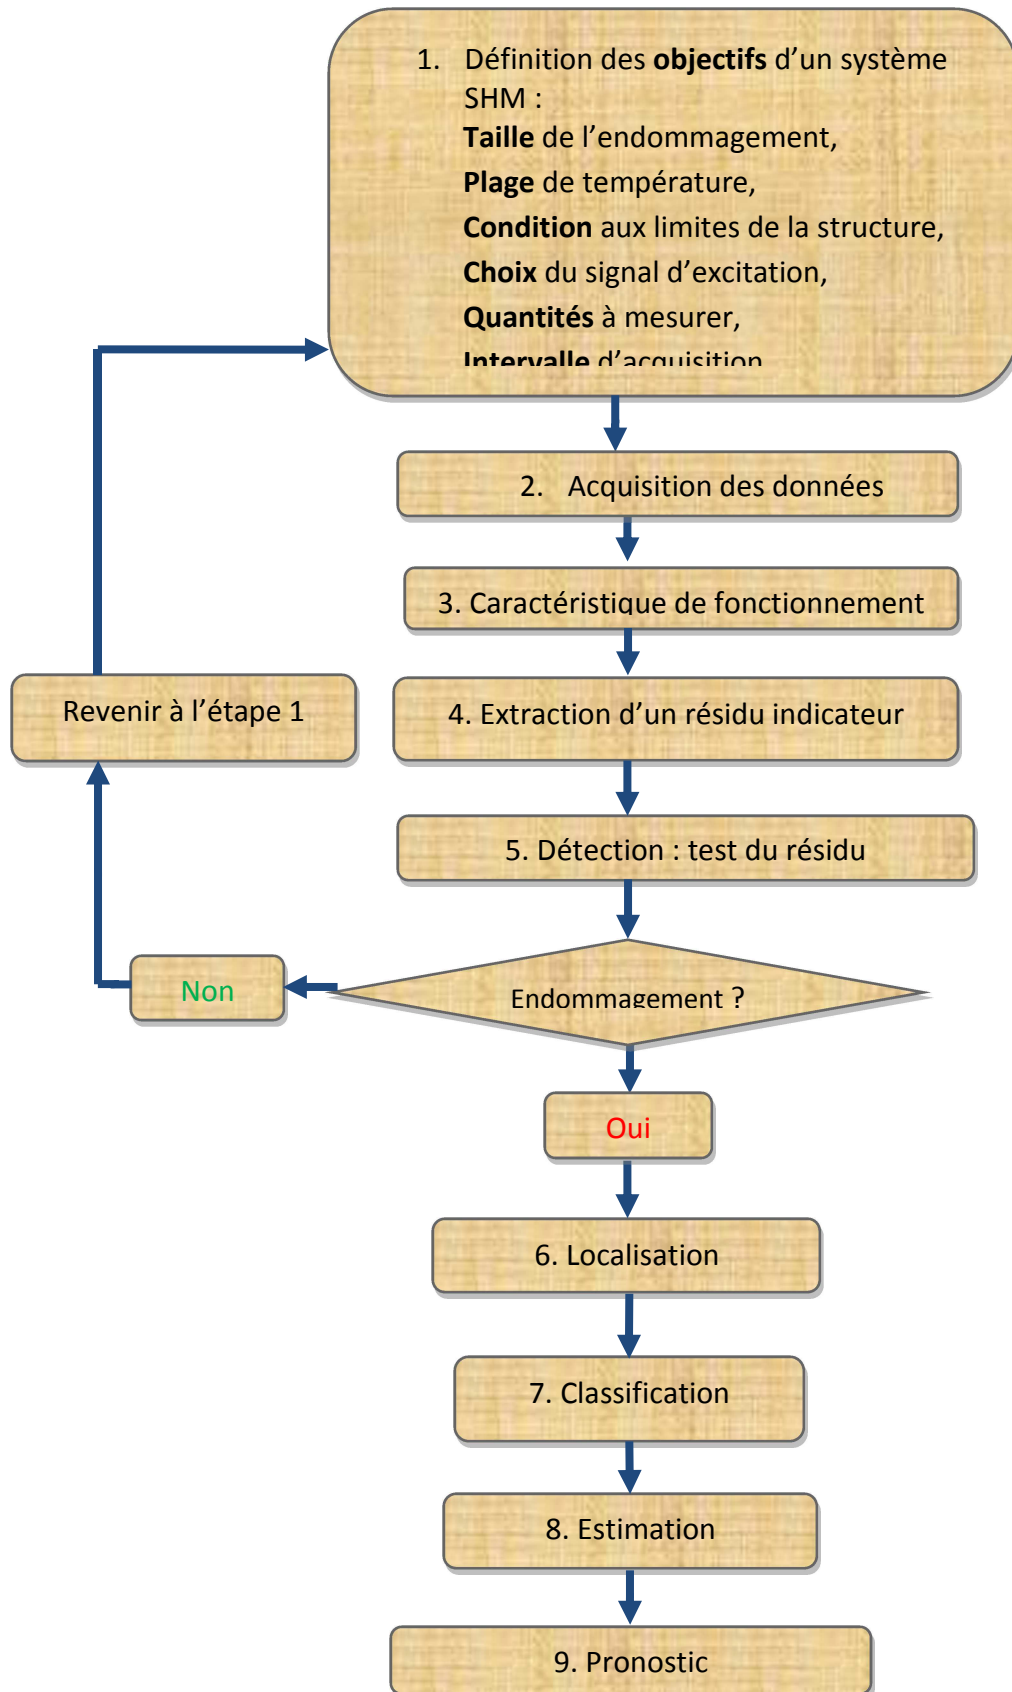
1. Définition des **objectifs** d'un système SHM :
**Taille** de l'endommagement,
**Plage** de température,
**Condition** aux limites de la structure,
**Choix** du signal d'excitation,
**Quantités** à mesurer,
**Intervalle** d'acquisition

2. Acquisition des données

3. Caractéristique de fonctionnement

4. Extraction d'un résidu indicateur

5. Détection : test du résidu

Revenir à l'étape 1

Non

Endommagement ?

Oui

6. Localisation

7. Classification

8. Estimation

9. Pronostic